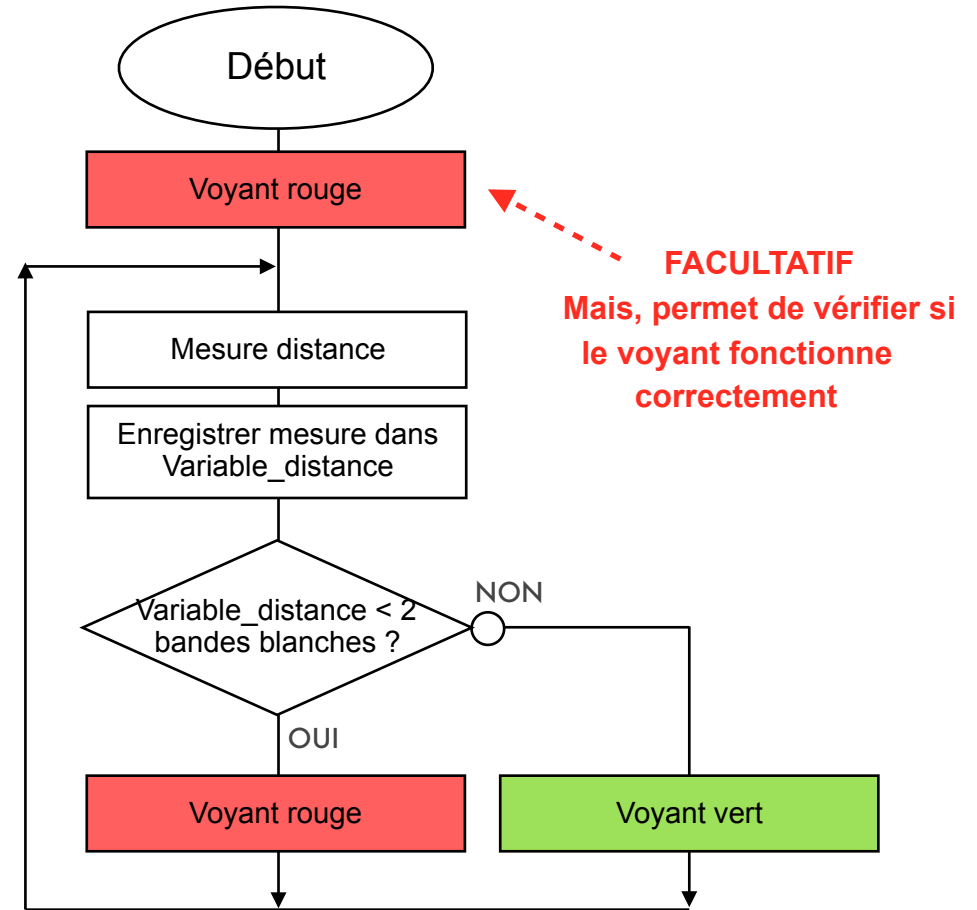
Début

Voyant rouge

FACULTATIF
Mais, permet de vérifier si le voyant fonctionne correctement

Mesure distance

Enregistrer mesure dans Variable_distance

Variable_distance < 2 bandes blanches ?

NON

OUI

Voyant rouge

Voyant vert